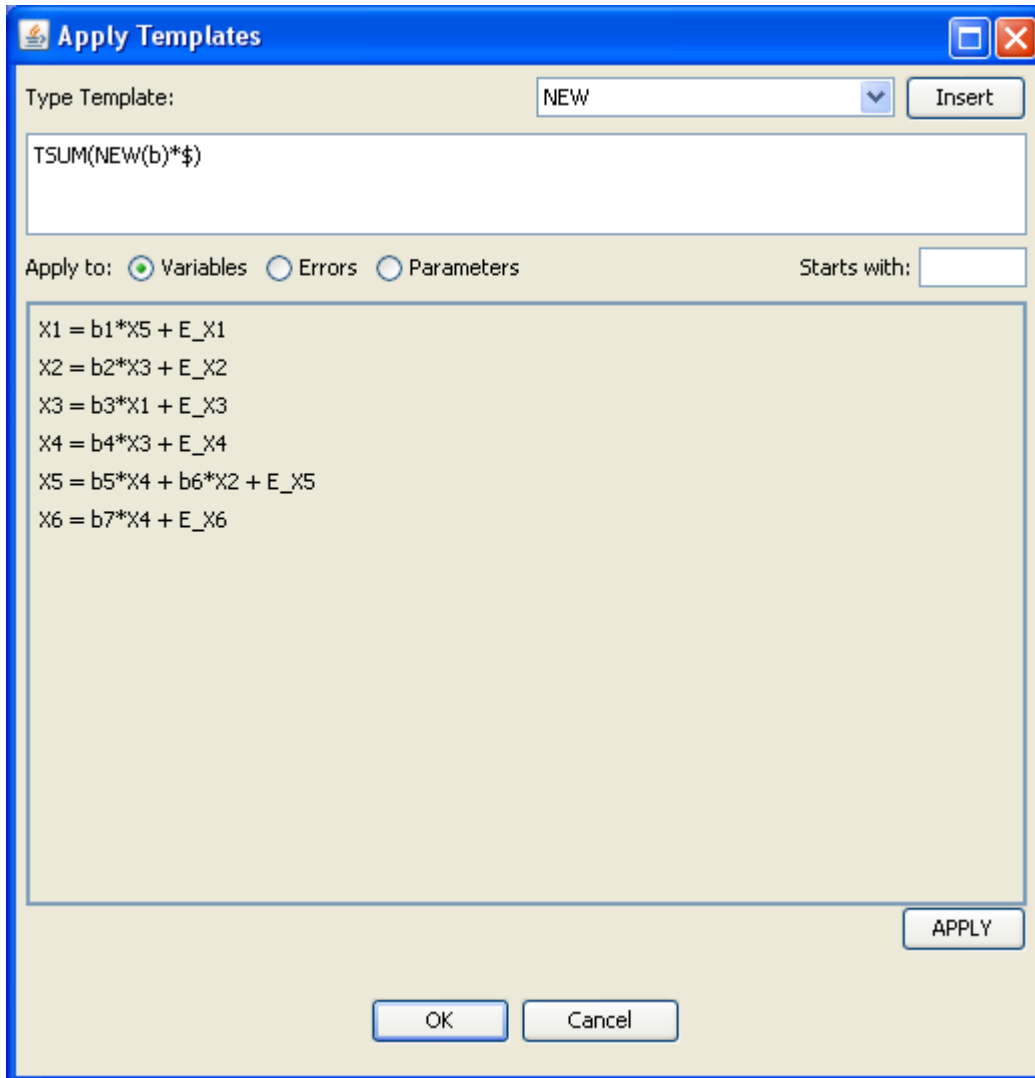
Apply Templates

Type Template: NEW Insert

TSUM(NEW(b)*$)

Apply to: Variables Errors Parameters Starts with:

X1 = b1*X5 + E_X1
X2 = b2*X3 + E_X2
X3 = b3*X1 + E_X3
X4 = b4*X3 + E_X4
X5 = b5*X4 + b6*X2 + E_X5
X6 = b7*X4 + E_X6

APPLY

OK Cancel